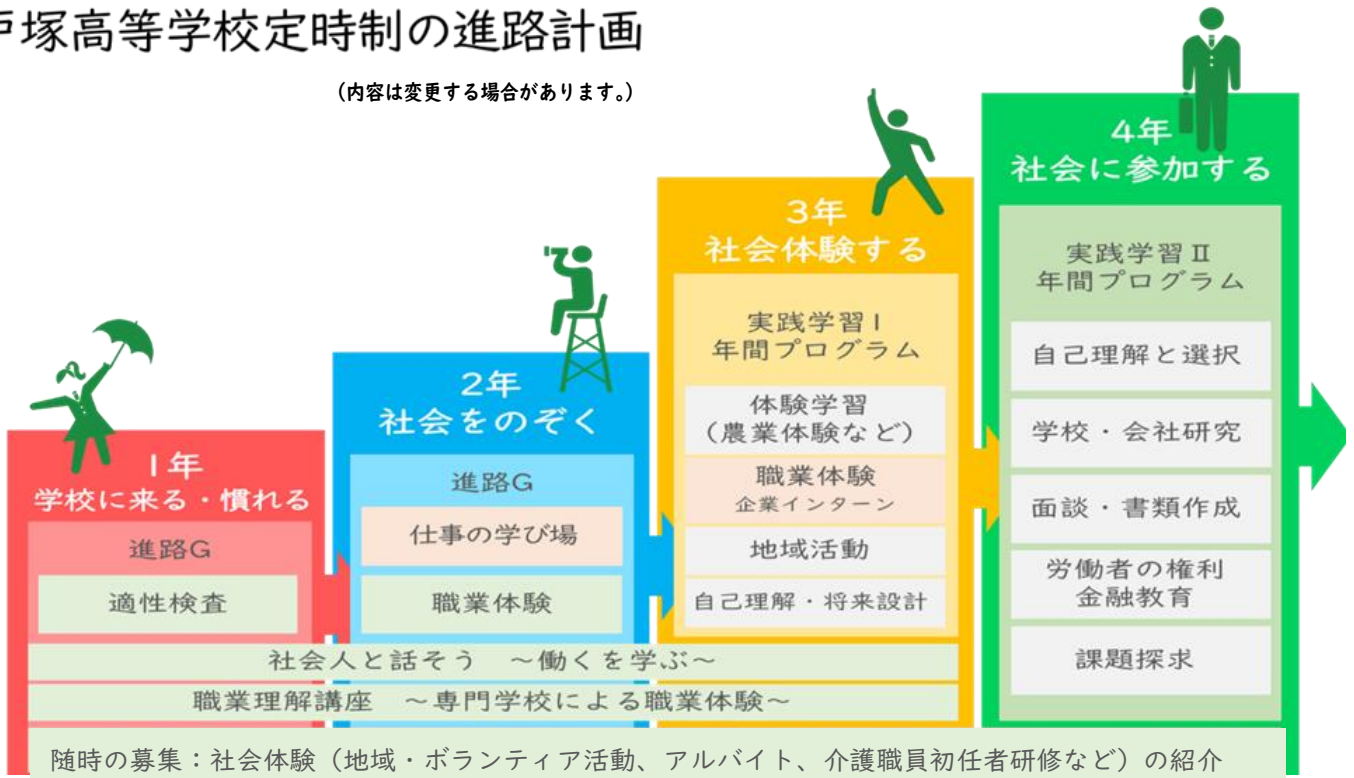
戸塚高等学校定時制の進路計画

（内容は変更する場合があります。）

1年
学校に来る・慣れる

進路G

適性検査

2年
社会をのぞく

進路G

仕事の学び場

職業体験

3年
社会体験する

実践学習Ⅰ
年間プログラム

体験学習
（農業体験など）

職業体験
企業インターン

地域活動

自己理解・将来設計

4年
社会に参加する

実践学習Ⅱ
年間プログラム

自己理解と選択

学校・会社研究

面談・書類作成

労働者の権利
金融教育

課題探求

社会人と話そう　～働くを学ぶ～

職業理解講座　～専門学校による職業体験～

随時の募集：社会体験（地域・ボランティア活動、アルバイト、介護職員初任者研修など）の紹介